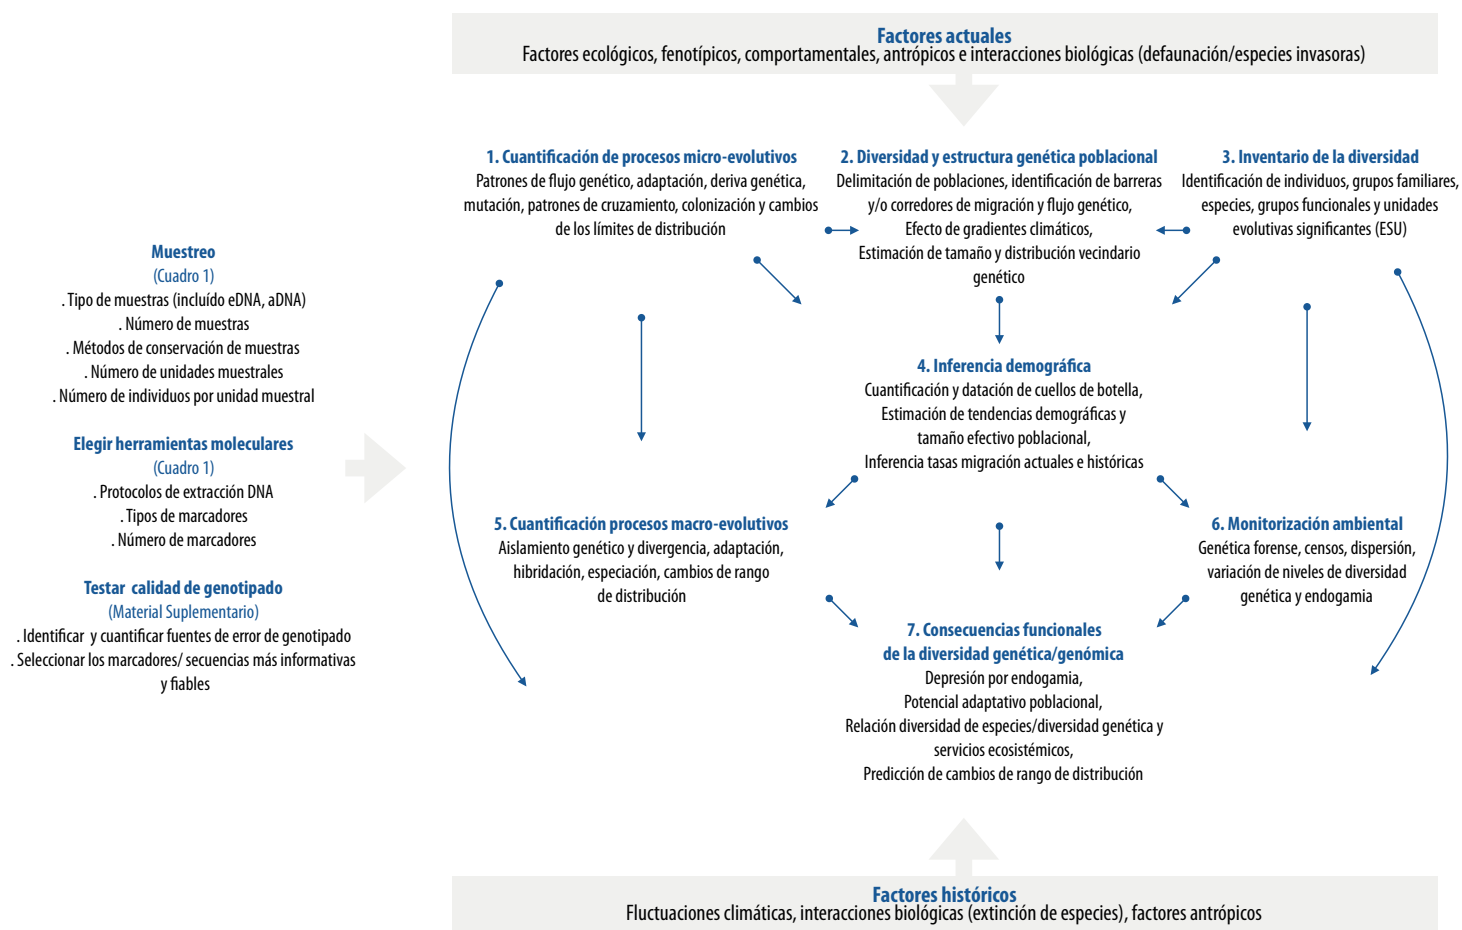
Factores actuales
Factores ecológicos, fenotípicos, comportamentales, antrópicos e interacciones biológicas (defaunación/especies invasoras)

Muestreo
(Cuadro 1)
. Tipo de muestras (incluído eDNA, aDNA)
. Número de muestras
. Métodos de conservación de muestras
. Número de unidades muestrales
. Número de individuos por unidad muestral

Elegir herramientas moleculares
(Cuadro 1)
. Protocolos de extracción DNA
. Tipos de marcadores
. Número de marcadores

Testar calidad de genotipado
(Material Suplementario)
. Identificar y cuantificar fuentes de error de genotipado
. Seleccionar los marcadores/ secuencias más informativas y fiables

1. Cuantificación de procesos micro-evolutivos
Patrones de flujo genético, adaptación, deriva genética, mutación, patrones de cruzamiento, colonización y cambios de los límites de distribución

2. Diversidad y estructura genética poblacional
Delimitación de poblaciones, identificación de barreras y/o corredores de migración y flujo genético, Efecto de gradientes climáticos, Estimación de tamaño y distribución vecindario genético

3. Inventario de la diversidad
Identificación de individuos, grupos familiares, especies, grupos funcionales y unidades evolutivas significantes (ESU)

4. Inferencia demográfica
Cuantificación y datación de cuellos de botella, Estimación de tendencias demográficas y tamaño efectivo poblacional, Inferencia tasas migración actuales e históricas

5. Cuantificación procesos macro-evolutivos
Aislamiento genético y divergencia, adaptación, hibridación, especiación, cambios de rango de distribución

6. Monitorización ambiental
Genética forense, censos, dispersión, variación de niveles de diversidad genética y endogamia

7. Consecuencias funcionales de la diversidad genética/genómica
Depresión por endogamia, Potencial adaptativo poblacional, Relación diversidad de especies/diversidad genética y servicios ecosistémicos, Predicción de cambios de rango de distribución

Factores históricos
Fluctuaciones climáticas, interacciones biológicas (extinción de especies), factores antrópicos